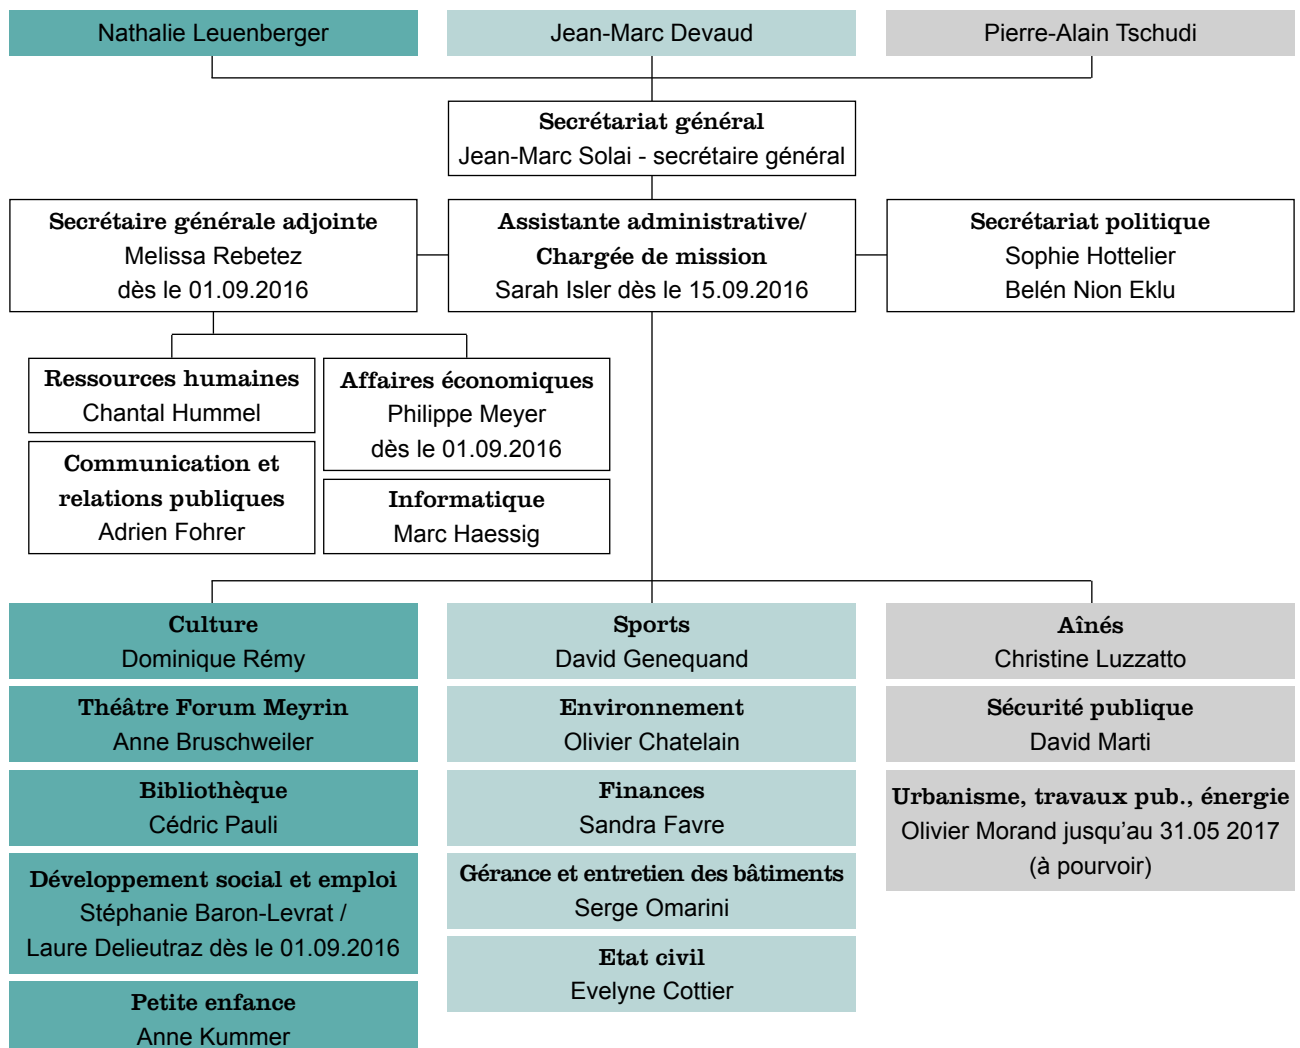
Nathalie Leuenberger

Jean-Marc Devaud

Pierre-Alain Tschudi

**Secrétariat général**
Jean-Marc Solai - secrétaire général

**Secrétaire générale adjointe**
Melissa Rebetez
dès le 01.09.2016

**Assistante administrative/ Chargée de mission**
Sarah Isler dès le 15.09.2016

**Secrétariat politique**
Sophie Hottelier
Belén Nion Eklu

**Ressources humaines**
Chantal Hummel

**Affaires économiques**
Philippe Meyer
dès le 01.09.2016

**Communication et relations publiques**
Adrien Fohrer

**Informatique**
Marc Haessig

**Culture**
Dominique Rémy

**Théâtre Forum Meyrin**
Anne Bruschweiler

**Bibliothèque**
Cédric Pauli

**Développement social et emploi**
Stéphanie Baron-Levrat / Laure Delieutraz dès le 01.09.2016

**Petite enfance**
Anne Kummer

**Sports**
David Genequand

**Environnement**
Olivier Chatelain

**Finances**
Sandra Favre

**Gérance et entretien des bâtiments**
Serge Omarini

**Etat civil**
Evelyne Cottier

**Aînés**
Christine Luzzatto

**Sécurité publique**
David Marti

**Urbanisme, travaux pub., énergie**
Olivier Morand jusqu'au 31.05 2017
(à pourvoir)